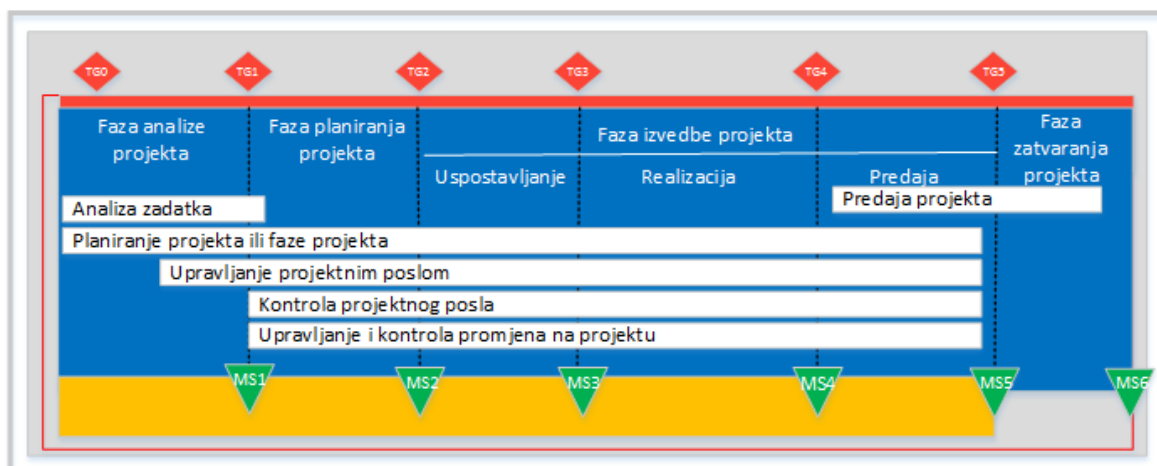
TG0 TG1 TG2 TG3 TG4 TG5

Faza analize projekta

Faza planiranja projekta

Faza izvedbe projekta

Uspostavljanje

Realizacija

Predaja

Faza zatvaranja projekta

Analiza zadatka

Predaja projekta

Planiranje projekta ili faze projekta

Upravljanje projektnim poslom

Kontrola projektnog posla

Upravljanje i kontrola promjena na projektu

MS1 MS2 MS3 MS4 MS5 MS6